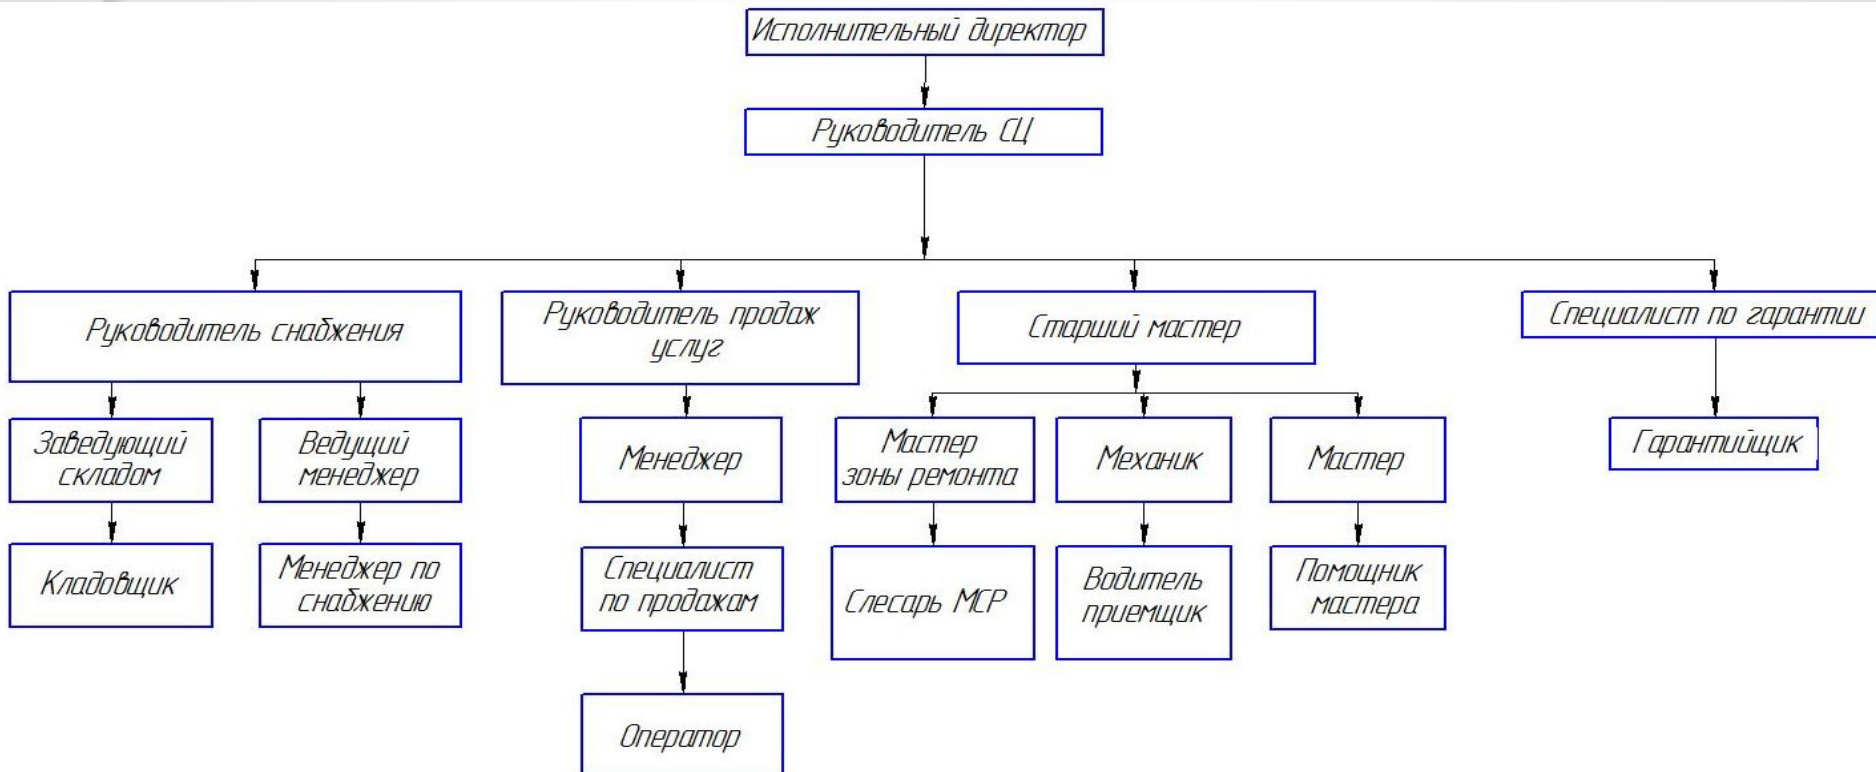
Исполнительный директор

Руководитель СЦ

Руководитель снабжения

Руководитель продаж услуг

Старший мастер

Специалист по гарантии

Заведующий складом

Ведущий менеджер

Менеджер

Мастер зоны ремонта

Механик

Мастер

Гарантийщик

Кладовщик

Менеджер по снабжению

Специалист по продажам

Слесарь МСР

Водитель приемщик

Помощник мастера

Оператор